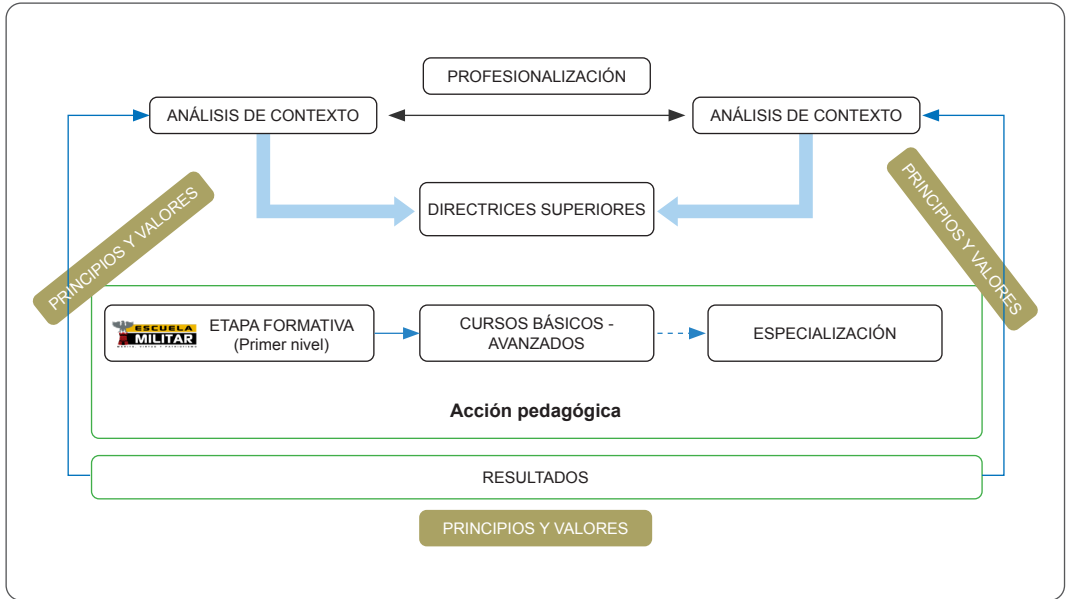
PROFESIONALIZACIÓN

ANÁLISIS DE CONTEXTO

ANÁLISIS DE CONTEXTO

DIRECTRICES SUPERIORES

PRINCIPIOS Y VALORES

PRINCIPIOS Y VALORES

ESCUELA MILITAR

ETAPA FORMATIVA (Primer nivel)

CURSOS BÁSICOS - AVANZADOS

ESPECIALIZACIÓN

Acción pedagógica

RESULTADOS

PRINCIPIOS Y VALORES